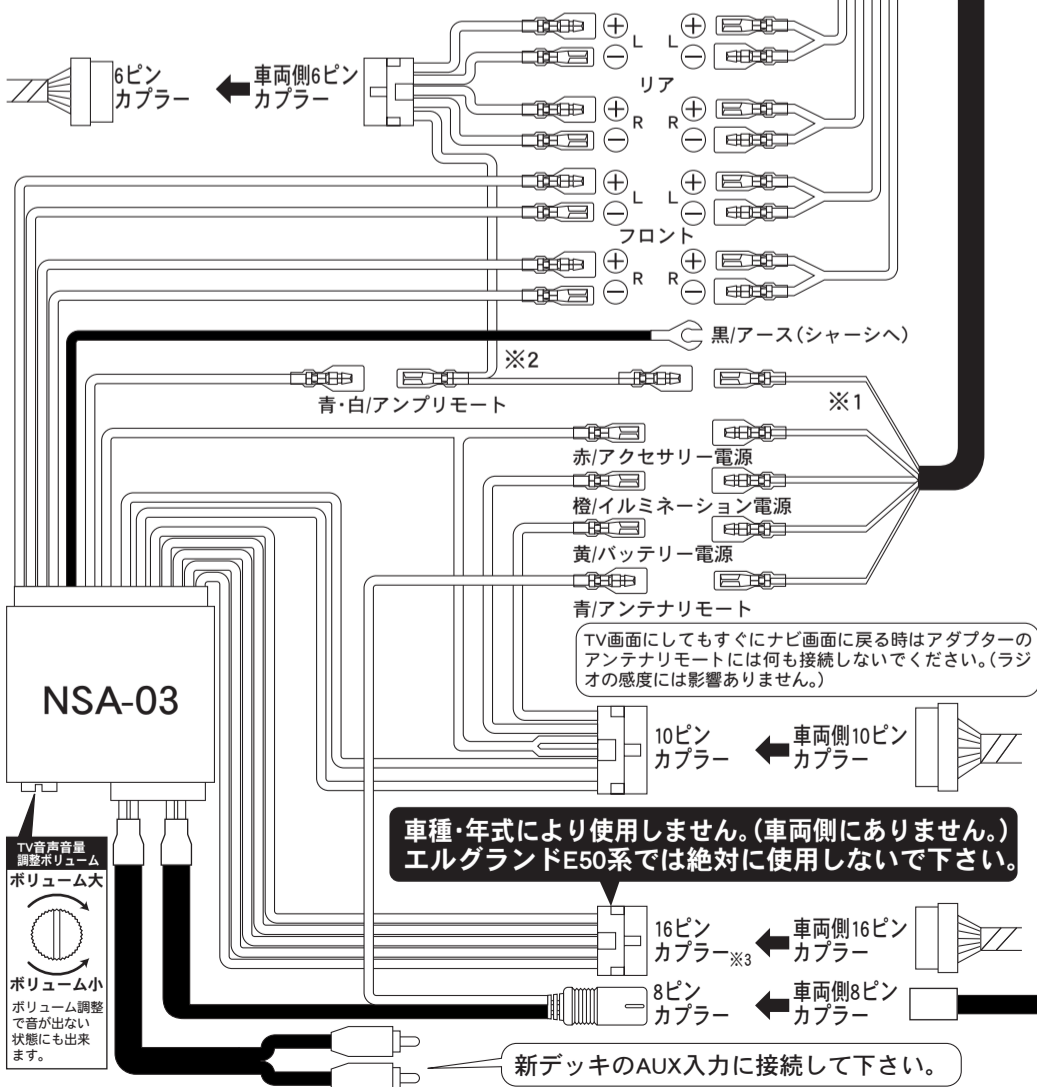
6ピン
カプラー

車両側6ピン
カプラー

⊕ L L ⊕
⊖ ⊖
リア
⊕ R R ⊕
⊖ ⊖

⊕ L L ⊕
⊖ ⊖
フロント
⊕ R R ⊕
⊖ ⊖

黒/アース(シャーシへ)

※2

青・白/アンプリモート

※1

赤/アクセサリー電源

橙/イルミネーション電源

黄/バッテリー電源

青/アンテナリモート

TV画面にしてもすぐにナビ画面に戻る時はアダプターのアンテナリモートには何も接続しないでください。(ラジオの感度には影響ありません。)

NSA-03

10ピン
カプラー

車両側10ピン
カプラー

車種・年式により使用しません。(車両側にありません。)
エルグランドE50系では絶対に使用しないで下さい。

TV音声音量
調整ボリューム

ボリューム大

ボリューム小

ボリューム調整で音が出ない状態にも出来ます。

16ピン
カプラー※3

車両側16ピン
カプラー

8ピン
カプラー

車両側8ピン
カプラー

新デッキのAUX入力に接続して下さい。